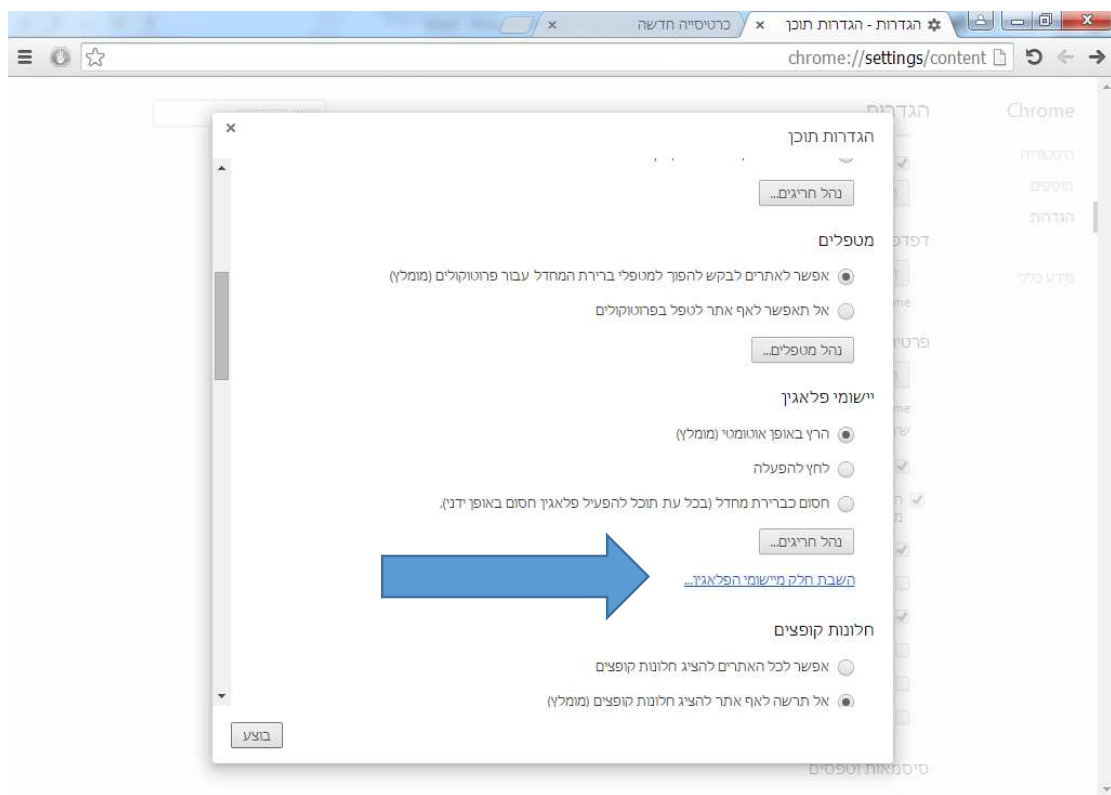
הגדרות - הגדרות תוכן ×
כרטיסייה חדשה ×

chrome://settings/content

Chrome
היסטוריה
תוספים
הגדרות
מידע כללי

הגדרות

הגדרות תוכן ×

נהל חריגים...

מטפלים
אפשר לאתרים לבקש להפוך למטפלי ברירת המחדל עבור פרוטוקולים (מומלץ)
אל תאפשר לאף אתר לטפל בפרוטוקולים
נהל מטפלים...

יישומי פלאגין
הרץ באופן אוטומטי (מומלץ)
לחץ להפעלה
חסום כברירת מחדל (בכל עת תוכל להפעיל פלאגין חסום באופן ידני).
נהל חריגים...
השבת חלק מיישומי הפלאגין...

חלונות קופצים
אפשר לכל האתרים להציג חלונות קופצים
אל תרשה לאף אתר להציג חלונות קופצים (מומלץ)

בוצע

סיסמאות וטפסים